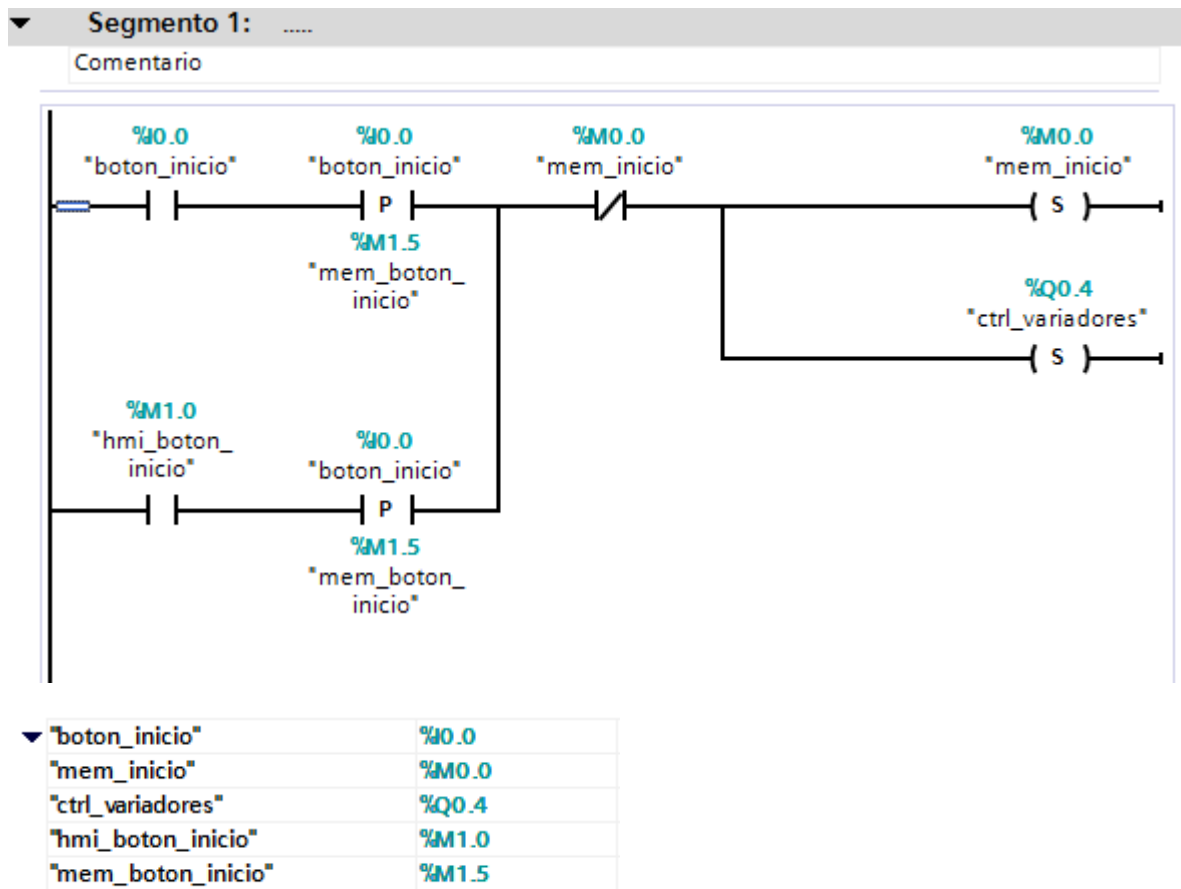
Segmento 1: .....

Comentario

%I0.0
"boton_inicio"

%I0.0
"boton_inicio"
P
%M1.5
"mem_boton_inicio"

%M0.0
"mem_inicio"

%M0.0
"mem_inicio"
S

%Q0.4
"ctrl_variadores"
S

%M1.0
"hmi_boton_inicio"

%I0.0
"boton_inicio"
P
%M1.5
"mem_boton_inicio"

| | |
|---|---|
| "boton_inicio" | %I0.0 |
| "mem_inicio" | %M0.0 |
| "ctrl_variadores" | %Q0.4 |
| "hmi_boton_inicio" | %M1.0 |
| "mem_boton_inicio" | %M1.5 |